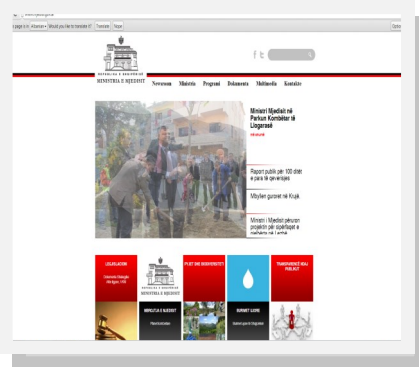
This page is in Albanian Would you like to translate it? Translate Nope

REPUBLIKA E SHQIPËRISË
MINISTRIA E MJEDISIT

Newsroom Ministria Programi Dokumenta Multimedia Kontakte

Ministri Mjedisit në Parkun Kombëtar të Llogarasë

Raport publik për 100 ditët e para të qeverisjes

Mbyllen guroret në Krujë

Ministri i Mjedisit përuron projektin për spërkajet e pyjeve në Lezhë

LEGJISLACION

REPUBLIKA E SHQIPËRISË
MINISTRIA E MJEDISIT

PLANE DHE BASHKËPUNIM

TRANSPARENCË NDAJ PUBLIKUT

MINISTRIA E MJEDISIT

BURIMET UJORE